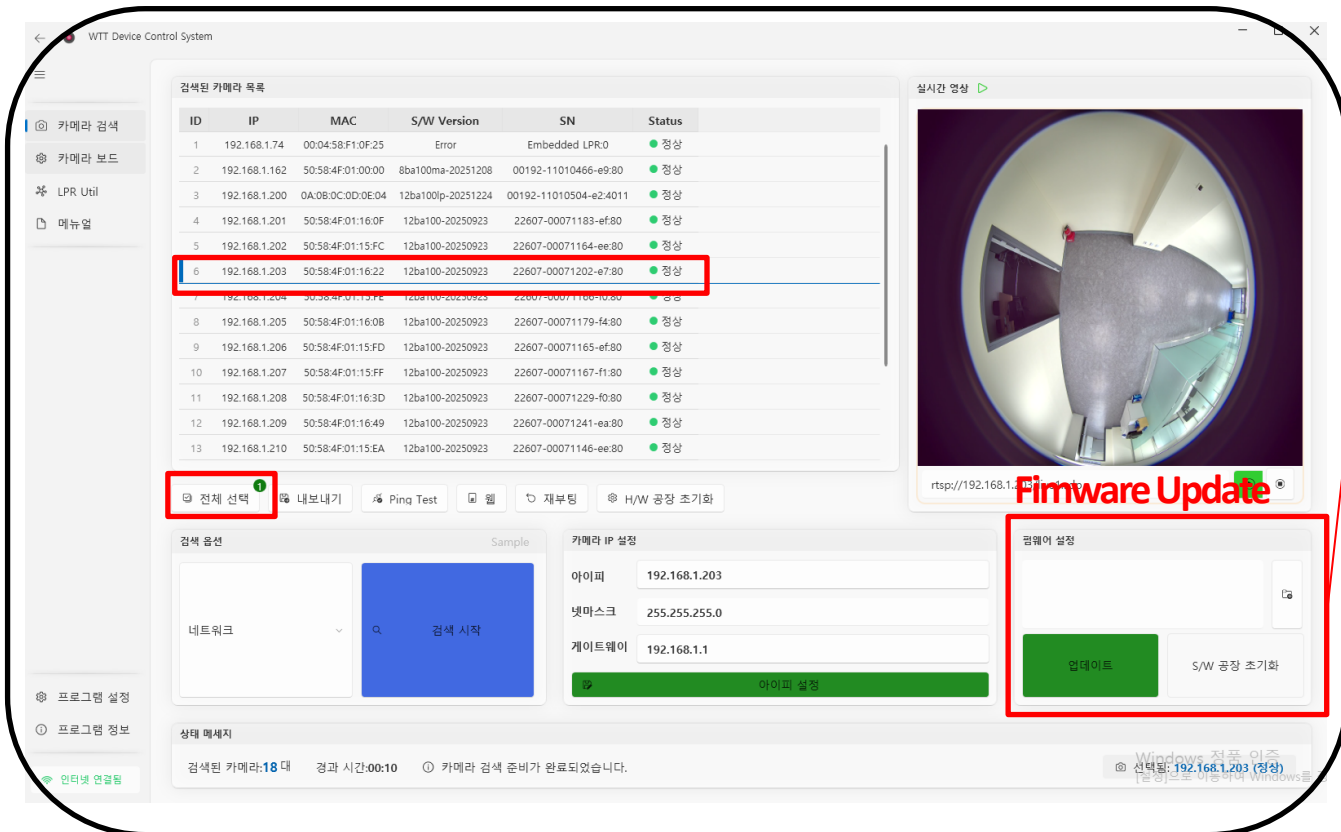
WTT Device Control System

카메라 검색
카메라 보드
LPR Util
메뉴얼

검색된 카메라 목록

| ID | IP | MAC | S/W Version | SN | Status |
|---|---|---|---|---|---|
| 1 | 192.168.1.74 | 00:04:58:F1:0F:25 | Error | Embedded LPR:0 | 정상 |
| 2 | 192.168.1.162 | 50:58:4F:01:00:00 | 8ba100ma-20251208 | 00192-11010466-e9:80 | 정상 |
| 3 | 192.168.1.200 | 0A:0B:0C:0D:0E:04 | 12ba100lp-20251224 | 00192-11010504-e2:4011 | 정상 |
| 4 | 192.168.1.201 | 50:58:4F:01:16:0F | 12ba100-20250923 | 22607-00071183-ef:80 | 정상 |
| 5 | 192.168.1.202 | 50:58:4F:01:15:FC | 12ba100-20250923 | 22607-00071164-ee:80 | 정상 |
| 6 | 192.168.1.203 | 50:58:4F:01:16:22 | 12ba100-20250923 | 22607-00071202-e7:80 | 정상 |
| 7 | 192.168.1.204 | 50:58:4F:01:15:FE | 12ba100-20250923 | 22607-00071166-f0:80 | 정상 |
| 8 | 192.168.1.205 | 50:58:4F:01:16:0B | 12ba100-20250923 | 22607-00071179-f4:80 | 정상 |
| 9 | 192.168.1.206 | 50:58:4F:01:15:FD | 12ba100-20250923 | 22607-00071165-ef:80 | 정상 |
| 10 | 192.168.1.207 | 50:58:4F:01:15:FF | 12ba100-20250923 | 22607-00071167-f1:80 | 정상 |
| 11 | 192.168.1.208 | 50:58:4F:01:16:3D | 12ba100-20250923 | 22607-00071229-f0:80 | 정상 |
| 12 | 192.168.1.209 | 50:58:4F:01:16:49 | 12ba100-20250923 | 22607-00071241-ea:80 | 정상 |
| 13 | 192.168.1.210 | 50:58:4F:01:15:EA | 12ba100-20250923 | 22607-00071146-ee:80 | 정상 |

실시간 영상
rtsp://192.168.1.2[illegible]

1
전체 선택
내보내기
Ping Test
웹
재부팅
H/W 공장 초기화

Fimware Update

검색 옵션
Sample
네트워크
검색 시작

카메라 IP 설정
아이피 192.168.1.203
넷마스크 255.255.255.0
게이트웨이 192.168.1.1
아이피 설정

펌웨어 설정
업데이트
S/W 공장 초기화

프로그램 설정
프로그램 정보
인터넷 연결됨

상태 메세지
검색된 카메라:18 대
경과 시간:00:10
카메라 검색 준비가 완료되었습니다.
선택됨: 192.168.1.203 (정상)
Windows 정품 인증
[설정]으로 이동하여 Windows를 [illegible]